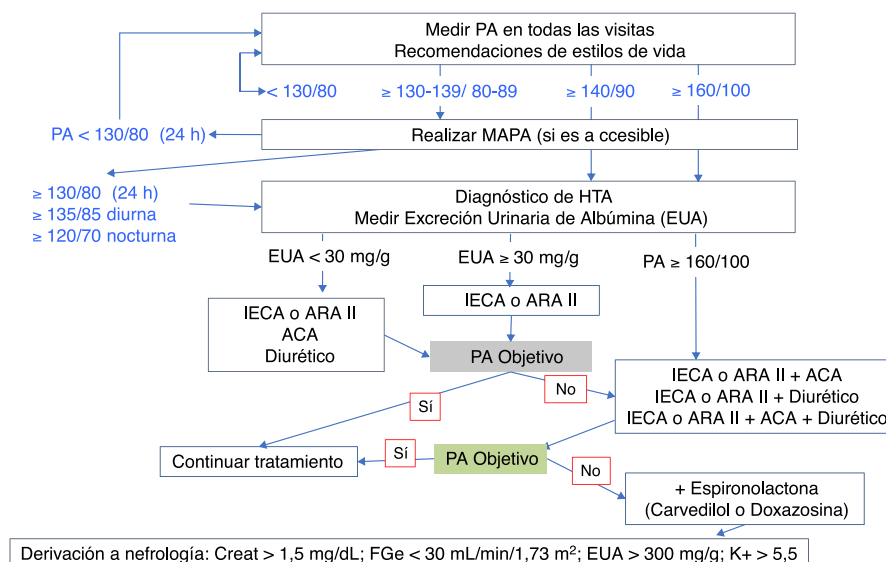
Medir PA en todas las visitas
Recomendaciones de estilos de vida

< 130/80

≥ 130-139/ 80-89

≥ 140/90

≥ 160/100

PA < 130/80 (24 h)

Realizar MAPA (si es a ccesible)

≥ 130/80 (24 h)
≥ 135/85 diurna
≥ 120/70 nocturna

Diagnóstico de HTA
Medir Excreción Urinaria de Albúmina (EUA)

EUA < 30 mg/g

EUA ≥ 30 mg/g

PA ≥ 160/100

IECA o ARA II
ACA
Diurético

IECA o ARA II

PA Objetivo

Sí

No

IECA o ARA II + ACA
IECA o ARA II + Diurético
IECA o ARA II + ACA + Diurético

Continuar tratamiento

Sí

PA Objetivo

No

+ Espironolactona
(Carvedilol o Doxazosina)

Derivación a nefrología: Creat > 1,5 mg/dL; FGe < 30 mL/min/1,73 m$^2$; EUA > 300 mg/g; K+ > 5,5